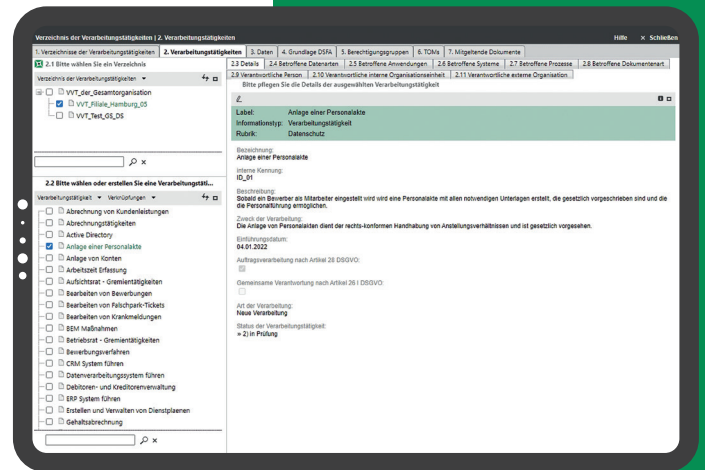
Verzeichnis der Verarbeitungstätigkeiten | 2. Verarbeitungstätigkeiten

Hilfe × Schließen

1. Verzeichnisse der Verarbeitungstätigkeiten | 2. Verarbeitungstätigkeiten | 3. Daten | 4. Grundlage DSFA | 5. Berechtigungsgruppen | 6. TOMs | 7. Mitgeltende Dokumente

2.1 Bitte wählen Sie ein Verzeichnis

Verzeichnis der Verarbeitungstätigkeiten

VVT_der_Gesamtorganisation
VVT_Filiale_Hamburg_05
VVT_Test_GS_DS

2.2 Bitte wählen oder erstellen Sie eine Verarbeitungstäti...

Verarbeitungstätigkeit ▾ Verknüpfungen ▾

Abrechnung von Kundenleistungen
Abrechnungstätigkeiten
Active Directory
Anlage einer Personalakte
Anlage von Konten
Arbeitszeit Erfassung
Aufsichtsrat - Gremientätigkeiten
Bearbeiten von Bewerbungen
Bearbeiten von Falschpark-Tickets
Bearbeiten von Krankmeldungen
BEM Maßnahmen
Betriebsrat - Gremientätigkeiten
Bewerbungsverfahren
CRM System führen
Datenverarbeitungssystem führen
Debitoren- und Kreditorenverwaltung
ERP System führen
Erstellen und Verwalten von Dienstplaenen
Gehaltsabrechnung

2.3 Details | 2.4 Betroffene Datenarten | 2.5 Betroffene Anwendungen | 2.6 Betroffene Systeme | 2.7 Betroffene Prozesse | 2.8 Betroffene Dokumentenart | 2.9 Verantwortliche Person | 2.10 Verantwortliche interne Organisationseinheit | 2.11 Verantwortliche externe Organisation

Bitte pflegen Sie die Details der ausgewählten Verarbeitungstätigkeit

Label: Anlage einer Personalakte
Informationstyp: Verarbeitungstätigkeit
Rubrik: Datenschutz

Bezeichnung:
Anlage einer Personalakte

Interne Kennung:
ID_01

Beschreibung:
Sobald ein Bewerber als Mitarbeiter eingestellt wird wird eine Personalakte mit allen notwendigen Unterlagen erstellt, die gesetzlich vorgeschrieben sind und die die Personalführung ermöglichen.

Zweck der Verarbeitung:
Die Anlage von Personalakten dient der rechts-konformen Handhabung von Anstellungsverhältnissen und ist gesetzlich vorgesehen.

Einführungsdatum:
04.01.2022

Auftragsverarbeitung nach Artikel 28 DSGVO:

Gemeinsame Verantwortung nach Artikel 26 I DSGVO:

Art der Verarbeitung:
Neue Verarbeitung

Status der Verarbeitungstätigkeit:
= 2) in Prüfung